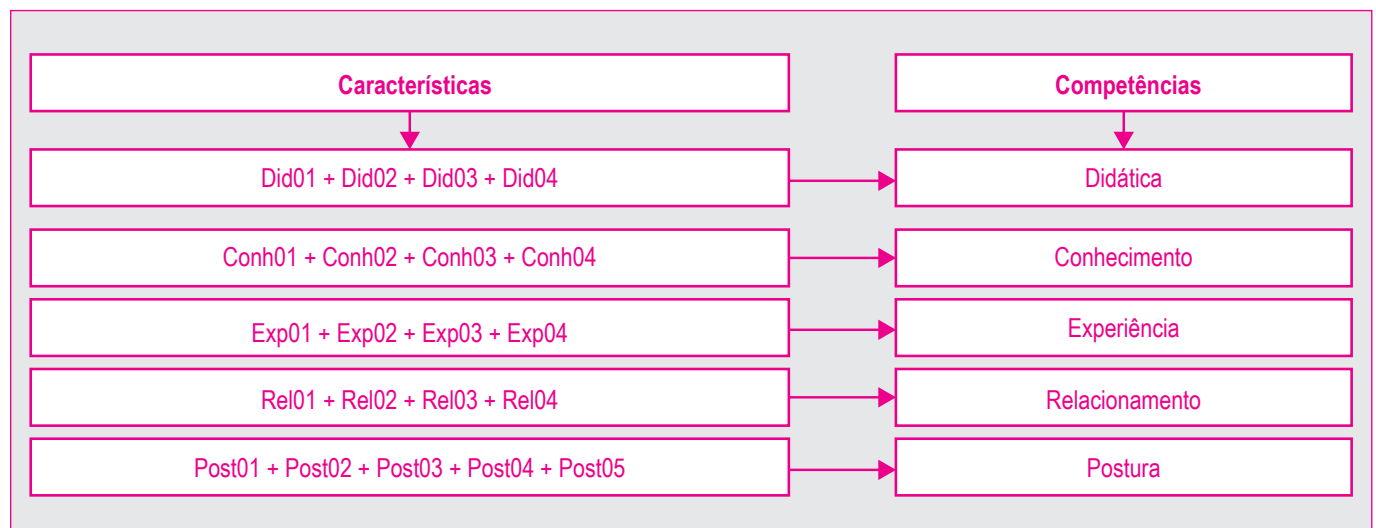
Características

Competências

Did01 + Did02 + Did03 + Did04

Didática

Conh01 + Conh02 + Conh03 + Conh04

Conhecimento

Exp01 + Exp02 + Exp03 + Exp04

Experiência

Rel01 + Rel02 + Rel03 + Rel04

Relacionamento

Post01 + Post02 + Post03 + Post04 + Post05

Postura